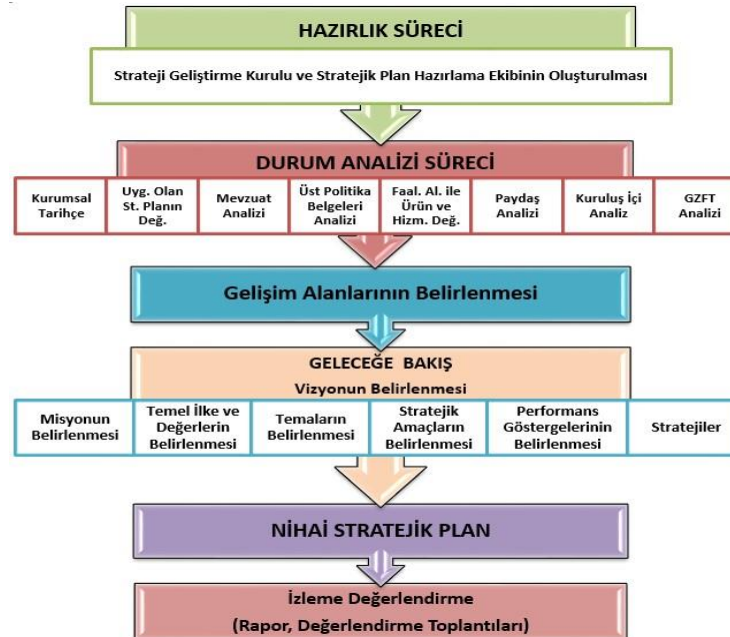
HAZIRLIK SÜRECİ

Strateji Geliştirme Kurulu ve Stratejik Plan Hazırlama Ekibinin Oluşturulması

DURUM ANALİZİ SÜRECİ

Kurumsal Tarihçe

Uyg. Olan St. Planın Değ.

Mevzuat Analizi

Üst Politika Belgeleri Analizi

Faal. Al. ile Ürün ve Hizm. Değ.

Paydaş Analizi

Kuruluş İçi Analiz

GZFT Analizi

Gelişim Alanlarının Belirlenmesi

GELECEĞE BAKIŞ

Vizyonun Belirlenmesi

Misyonun Belirlenmesi

Temel İlke ve Değerlerin Belirlenmesi

Temaların Belirlenmesi

Stratejik Amaçların Belirlenmesi

Performans Göstergelerinin Belirlenmesi

Stratejiler

NİHAİ STRATEJİK PLAN

İzleme Değerlendirme
(Rapor, Değerlendirme Toplantıları)